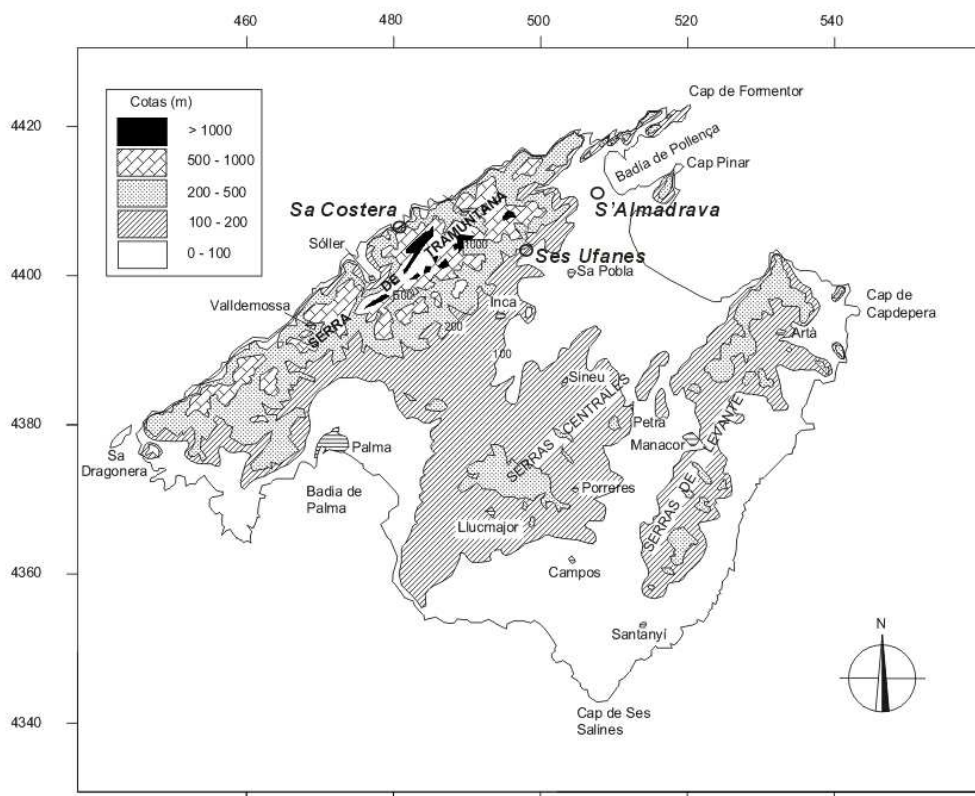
460
480
500
520
540

4420
4400
4380
4360
4340

Cotas (m)
> 1000
500 - 1000
200 - 500
100 - 200
0 - 100

Cap de Formentor
Badia de Pollença
Cap Pinar
Sa Costera
S'Almadrava
Sóller
SERRA DE TRAMUNTANA
1000
500
200
100
Ses Ufanes
Sa Pobla
Inca
Valldemossa
Cap de Capdepera
Artà
Sineu
SERRAS CENTRALS
Petra
Manacor
SERRAS DE LEVANTE
Sa Dragonera
Palma
Badia de Palma
Porreres
Llucmajor
Campos
Santanyí
Cap de Ses Salines
N